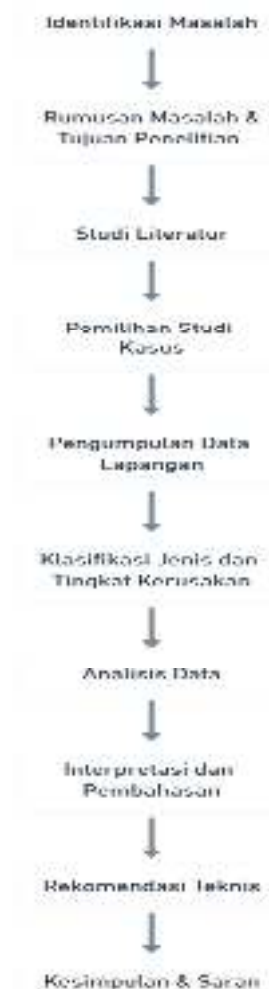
Identifikasi Masalah

Rumusan Masalah & Tujuan Penelitian

Studi Literatur

Pemilihan Studi Kasus

Pengumpulan Data Lapangan

Klasifikasi Jenis dan Tingkat Kerusakan

Analisis Data

Interpretasi dan Pembahasan

Rekomendasi Teknis

Kesimpulan & Saran